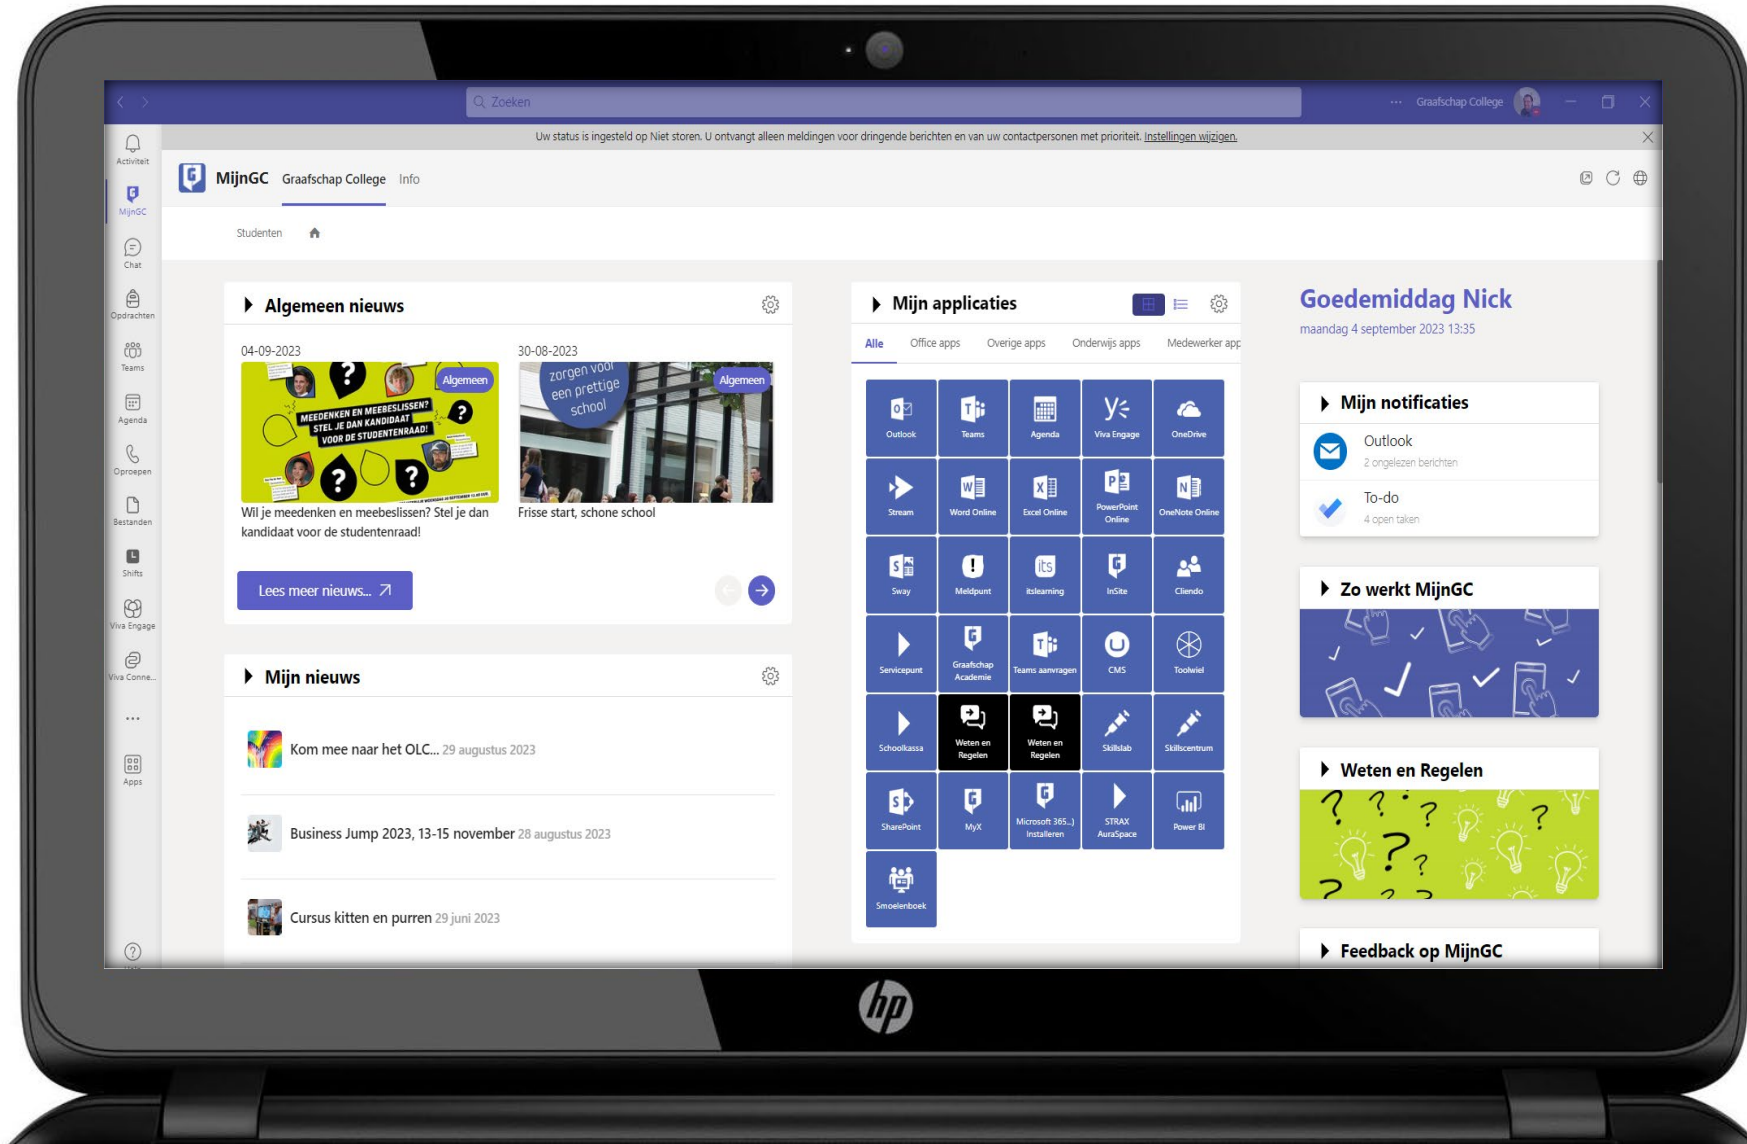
Zoeken

Graafschap College

Uw status is ingesteld op Niet storen. U ontvangt alleen meldingen voor dringende berichten en van uw contactpersonen met prioriteit. Instellingen wijzigen.

Activiteit
MijnGC
Chat
Opdrachten
Teams
Agenda
Oproepen
Bestanden
Shifts
Viva Engage
Viva Conne...
...
Apps

MijnGC Graafschap College Info

Studenten

Algemeen nieuws

04-09-2023
Algemeen
MEEDENKEN EN MEEBESLISSEN? STEL JE DAN KANDIDAAT VOOR DE STUDENTENRAAD!
Wil je meedenken en meebeslissen? Stel je dan kandidaat voor de studentenraad!

30-08-2023
zorgen voor een prettige school
Algemeen
Frisse start, schone school

Lees meer nieuws...

Mijn nieuws

Kom mee naar het OLC... 29 augustus 2023

Business Jump 2023, 13-15 november 28 augustus 2023

Cursus kitten en purren 29 juni 2023

Mijn applicaties

Alle Office apps Overige apps Onderwijs apps Medewerker app

Outlook
Teams
Agenda
Viva Engage
OneDrive
Stream
Word Online
Excel Online
PowerPoint Online
OneNote Online
Sway
Meldpunt
itslearning
InSite
Cliendo
Servicepunt
Graafschap Academie
Teams aanvragen
CMS
Toolwiel
Schoolkassa
Weten en Regelen
Weten en Regelen
Skillslab
Skillscentrum
SharePoint
MyX
Microsoft 365..) Installeren
STRAX AuraSpace
Power BI
Smoelenboek

Goedemiddag Nick
maandag 4 september 2023 13:35

Mijn notificaties
Outlook
2 ongelezen berichten
To-do
4 open taken

Zo werkt MijnGC

Weten en Regelen

Feedback op MijnGC